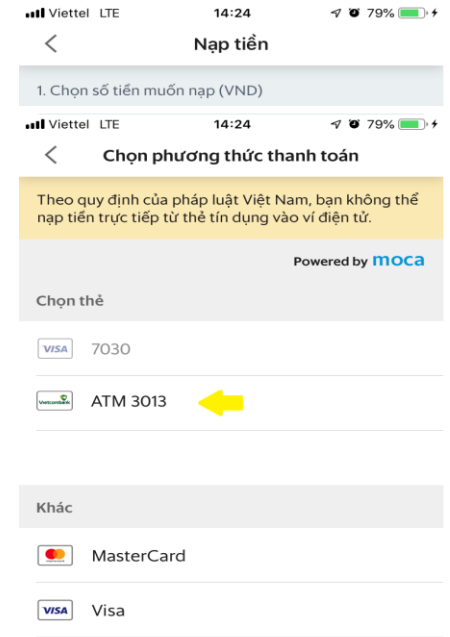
Viettel LTE 14:24 79%

Nạp tiền

1. Chọn số tiền muốn nạp (VND)

Viettel LTE 14:24 79%

Chọn phương thức thanh toán

Theo quy định của pháp luật Việt Nam, bạn không thể nạp tiền trực tiếp từ thẻ tín dụng vào ví điện tử.

Powered by moca

Chọn thẻ

VISA 7030

Vietcombank ATM 3013

Khác

MasterCard

VISA Visa